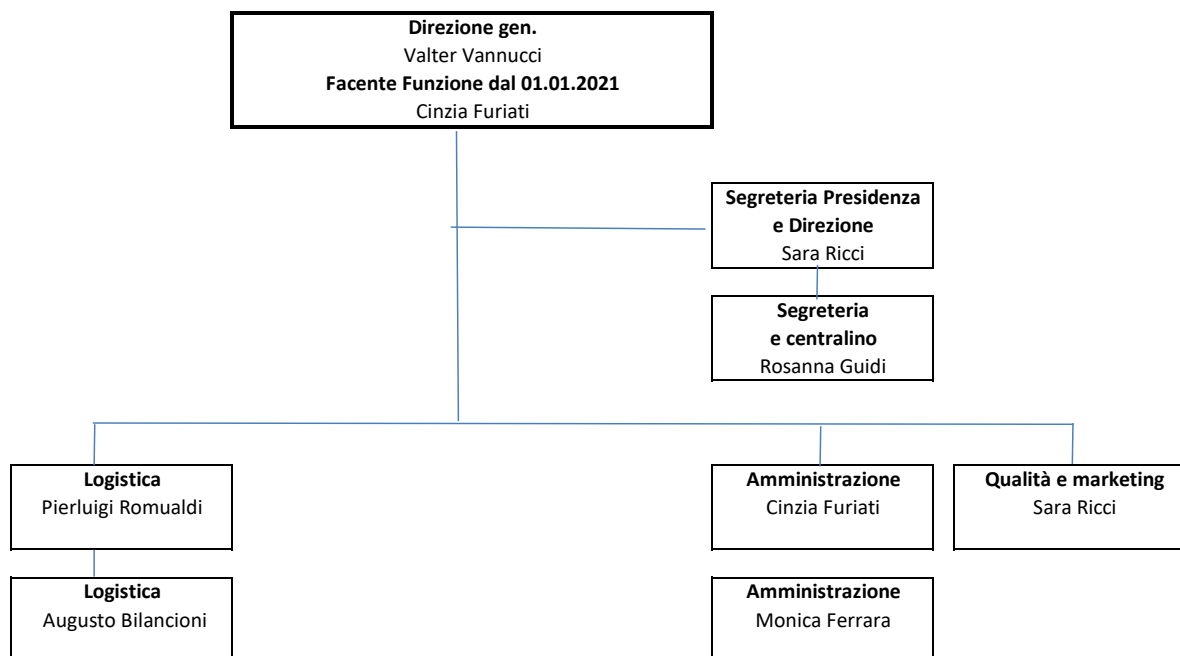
**Direzione gen.**
Valter Vannucci
**Facente Funzione dal 01.01.2021**
Cinzia Furiati

**Segreteria Presidenza e Direzione**
Sara Ricci

**Segreteria e centralino**
Rosanna Guidi

**Logistica**
Pierluigi Romualdi

**Logistica**
Augusto Bilancioni

**Amministrazione**
Cinzia Furiati

**Amministrazione**
Monica Ferrara

**Qualità e marketing**
Sara Ricci